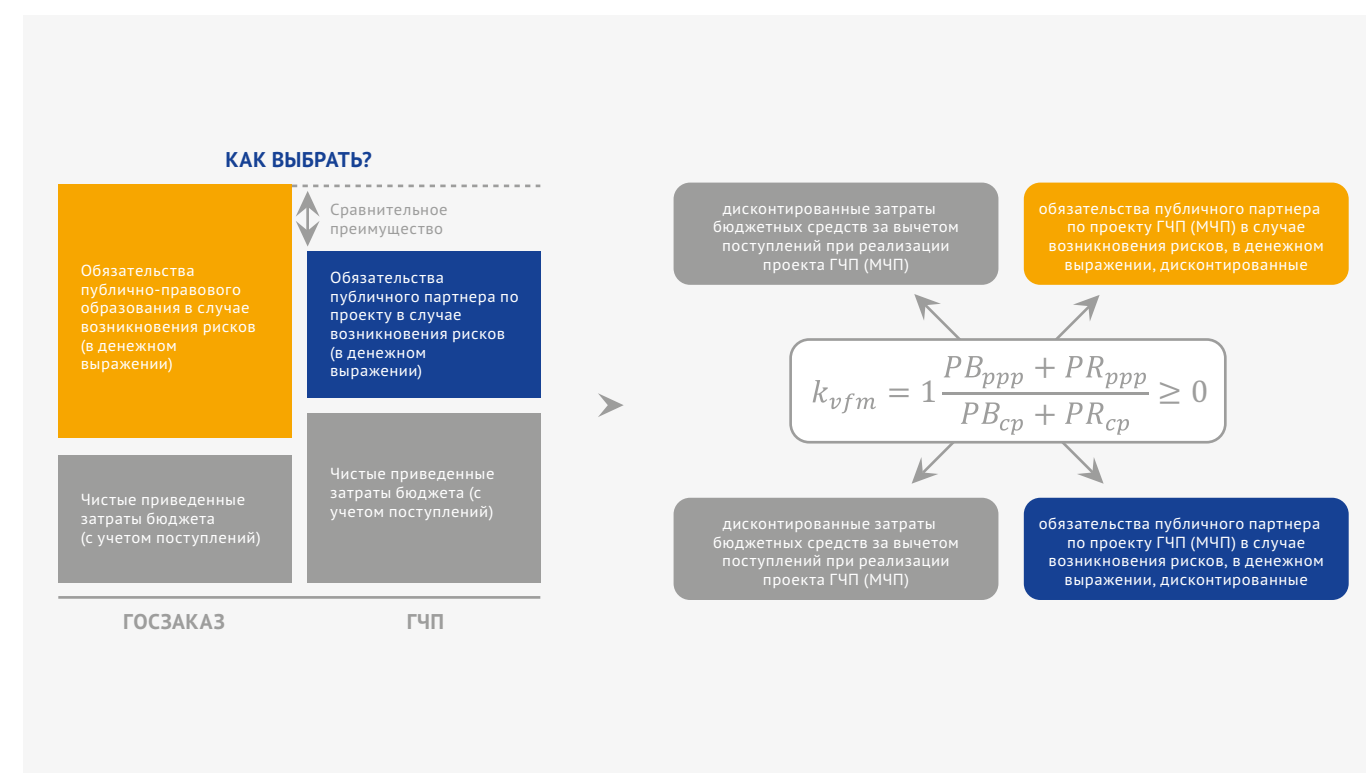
КАК ВЫБРАТЬ?

Сравнительное преимущество

Обязательства публично-правового образования в случае возникновения рисков (в денежном выражении)

Обязательства публичного партнера по проекту в случае возникновения рисков (в денежном выражении)

Чистые приведенные затраты бюджета (с учетом поступлений)

Чистые приведенные затраты бюджета (с учетом поступлений)

ГОСЗАКАЗ

ГЧП

дисконтированные затраты бюджетных средств за вычетом поступлений при реализации проекта ГЧП (МЧП)

обязательства публичного партнера по проекту ГЧП (МЧП) в случае возникновения рисков, в денежном выражении, дисконтированные

$k_{vfm} = 1 \frac{PB_{ppp} + PR_{ppp}}{PB_{cp} + PR_{cp}} \geq 0$

дисконтированные затраты бюджетных средств за вычетом поступлений при реализации проекта ГЧП (МЧП)

обязательства публичного партнера по проекту ГЧП (МЧП) в случае возникновения рисков, в денежном выражении, дисконтированные